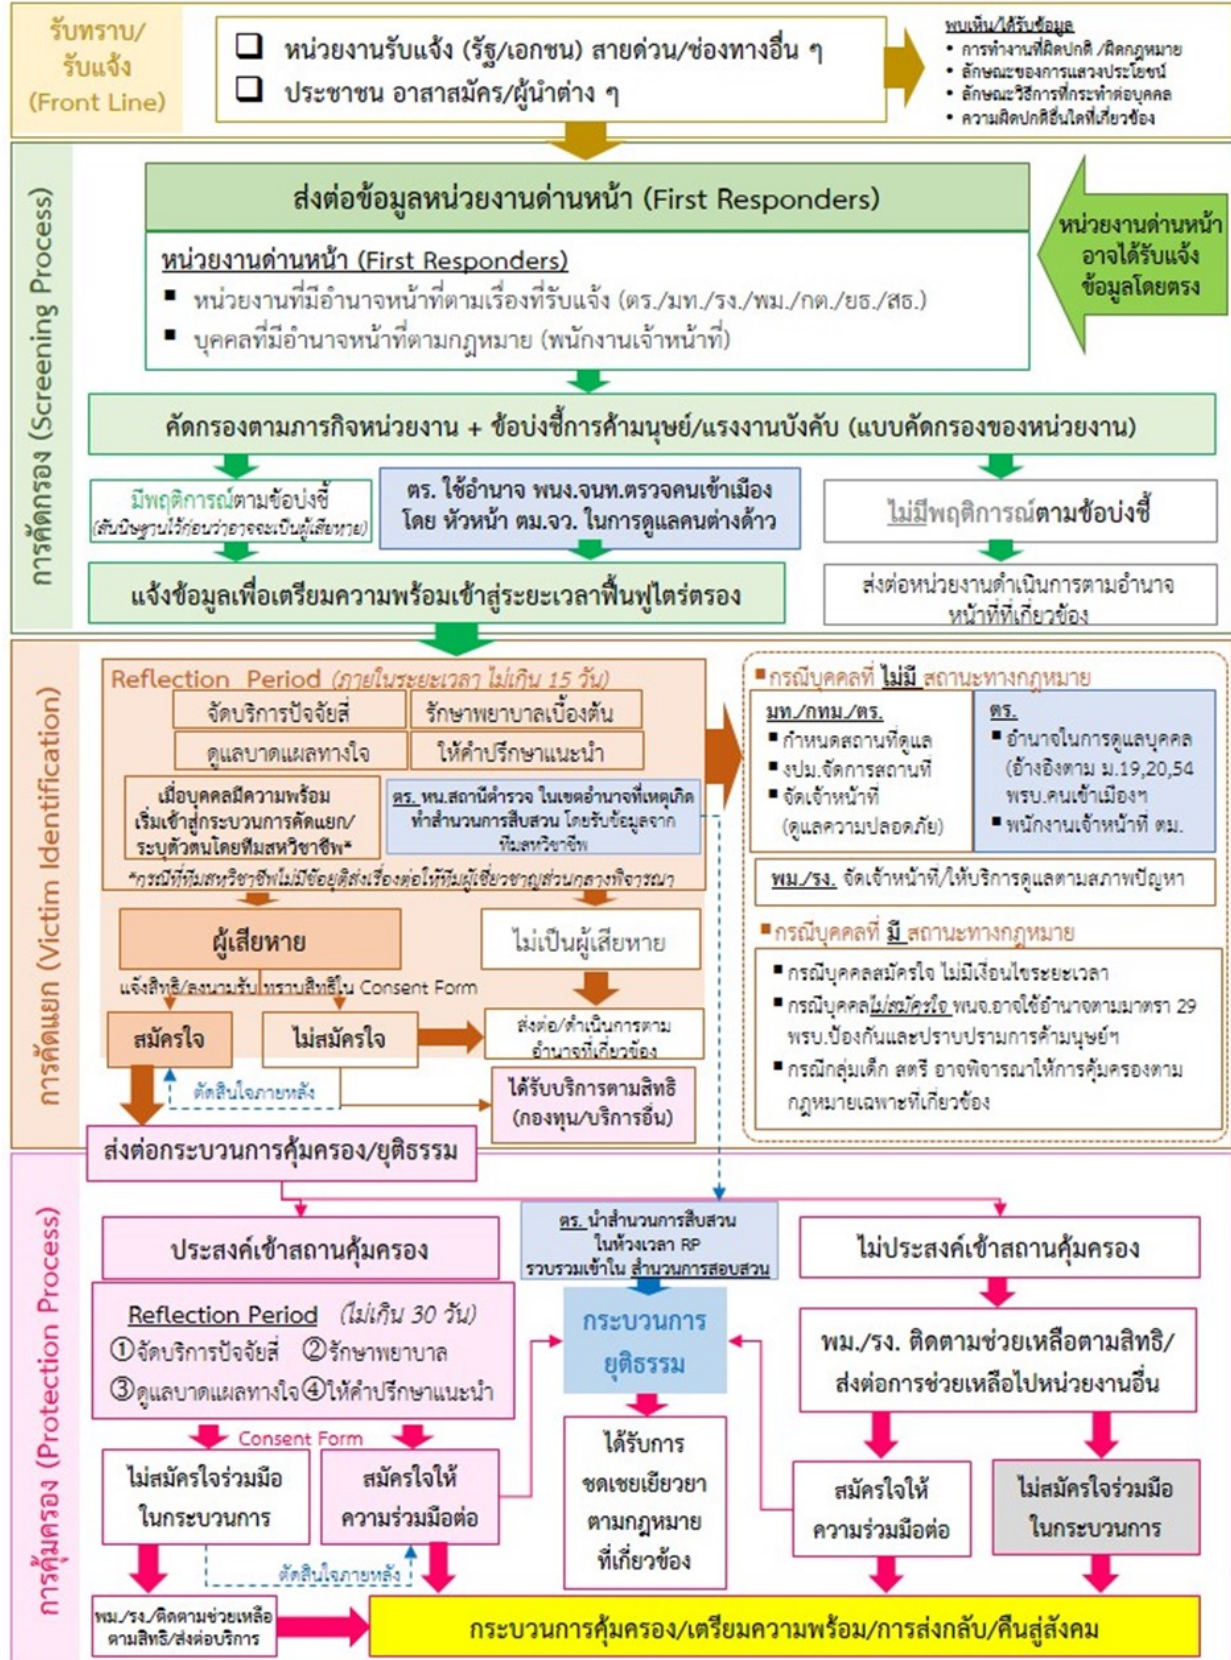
รับทราบ/รับแจ้ง (Front Line)

❑ หน่วยงานรับแจ้ง (รัฐ/เอกชน) สายด่วน/ช่องทางอื่น ๆ
❑ ประชาชน อาสาสมัคร/ผู้นำต่าง ๆ

พบเห็น/ได้รับข้อมูล
• การทำงานที่ผิดปกติ /ผิดกฎหมาย
• ลักษณะของการแสวงประโยชน์
• ลักษณะวิธีการที่กระทำต่อบุคคล
• ความผิดปกติอื่นใดที่เกี่ยวข้อง

การคัดกรอง (Screening Process)

ส่งต่อข้อมูลหน่วยงานด่านหน้า (First Responders)

หน่วยงานด่านหน้า (First Responders)
▪ หน่วยงานที่มีอำนาจหน้าที่ตามเรื่องที่รับแจ้ง (ตร./มท./รง./พม./กต./ยธ./สธ.)
▪ บุคคลที่มีอำนาจหน้าที่ตามกฎหมาย (พนักงานเจ้าหน้าที่)

หน่วยงานด่านหน้าอาจได้รับแจ้งข้อมูลโดยตรง

คัดกรองตามภารกิจหน่วยงาน + ข้อบ่งชี้การค้ามนุษย์/แรงงานบังคับ (แบบคัดกรองของหน่วยงาน)

มีพฤติการณ์ตามข้อบ่งชี้ (สันนิษฐานไว้ก่อนว่าอาจจะเป็นผู้เสียหาย)

ตร. ใช้อำนาจ พนง.จนท.ตรวจคนเข้าเมือง โดย หัวหน้า ตม.จว. ในการดูแลคนต่างด้าว

ไม่มีพฤติการณ์ตามข้อบ่งชี้

แจ้งข้อมูลเพื่อเตรียมความพร้อมเข้าสู่ระยะเวลาฟื้นฟูไตร่ตรอง

ส่งต่อหน่วยงานดำเนินการตามอำนาจหน้าที่ที่เกี่ยวข้อง

การคัดแยก (Victim Identification)

Reflection Period (ภายในระยะเวลา ไม่เกิน 15 วัน)
จัดบริการปัจจัยสี่ | รักษาพยาบาลเบื้องต้น
ดูแลบาดแผลทางใจ | ให้คำปรึกษาแนะนำ

เมื่อบุคคลมีความพร้อม เริ่มเข้าสู่กระบวนการคัดแยก/ระบุตัวตนโดยทีมสหวิชาชีพ*

ตร. หน.สถานีตำรวจ ในเขตอำนาจที่เหตุเกิด ทำสำนวนการสืบสวน โดยรับข้อมูลจากทีมสหวิชาชีพ

*กรณีที่ทีมสหวิชาชีพไม่มีข้อยุติส่งเรื่องต่อให้ทีมผู้เชี่ยวชาญส่วนกลางพิจารณา

ผู้เสียหาย

ไม่เป็นผู้เสียหาย

แจ้งสิทธิ/ลงนามรับทราบสิทธิใน Consent Form

สมัครใจ

ไม่สมัครใจ

ส่งต่อ/ดำเนินการตามอำนาจที่เกี่ยวข้อง

ตัดสินใจภายหลัง

ได้รับบริการตามสิทธิ (กองทุน/บริการอื่น)

▪กรณีบุคคลที่ ไม่มี สถานะทางกฎหมาย

มท./กทม./ตร.
▪ กำหนดสถานที่ดูแล
▪ งปม.จัดการสถานที่
▪ จัดเจ้าหน้าที่ (ดูแลความปลอดภัย)

ตร.
▪ อำนาจในการดูแลบุคคล (อ้างอิงตาม ม.19,20,54 พรบ.คนเข้าเมืองฯ
▪ พนักงานเจ้าหน้าที่ ตม.

พม./รง. จัดเจ้าหน้าที่/ให้บริการดูแลตามสภาพปัญหา

▪กรณีบุคคลที่ มี สถานะทางกฎหมาย
▪ กรณีบุคคลสมัครใจ ไม่มีเงื่อนไขระยะเวลา
▪ กรณีบุคคลไม่สมัครใจ พนจ.อาจใช้อำนาจตามมาตรา 29 พรบ.ป้องกันและปราบปรามการค้ามนุษย์ฯ
▪ กรณีกลุ่มเด็ก สตรี อาจพิจารณาให้การคุ้มครองตามกฎหมายเฉพาะที่เกี่ยวข้อง

ส่งต่อกระบวนการคุ้มครอง/ยุติธรรม

การคุ้มครอง (Protection Process)

ประสงค์เข้าสถานคุ้มครอง

ตร. นำสำนวนการสืบสวน ในห้วงเวลา RP รวบรวมเข้าใน สำนวนการสอบสวน

ไม่ประสงค์เข้าสถานคุ้มครอง

Reflection Period (ไม่เกิน 30 วัน)
①จัดบริการปัจจัยสี่ ②รักษาพยาบาล
③ดูแลบาดแผลทางใจ ④ให้คำปรึกษาแนะนำ

กระบวนการยุติธรรม

พม./รง. ติดตามช่วยเหลือตามสิทธิ/ส่งต่อการช่วยเหลือไปหน่วยงานอื่น

Consent Form

ไม่สมัครใจร่วมมือในกระบวนการ

สมัครใจให้ความร่วมมือต่อ

ได้รับการชดเชยเยียวยาตามกฎหมายที่เกี่ยวข้อง

สมัครใจให้ความร่วมมือต่อ

ไม่สมัครใจร่วมมือในกระบวนการ

ตัดสินใจภายหลัง

พม./รง./ติดตามช่วยเหลือตามสิทธิ/ส่งต่อบริการ

กระบวนการคุ้มครอง/เตรียมความพร้อม/การส่งกลับ/คืนสู่สังคม